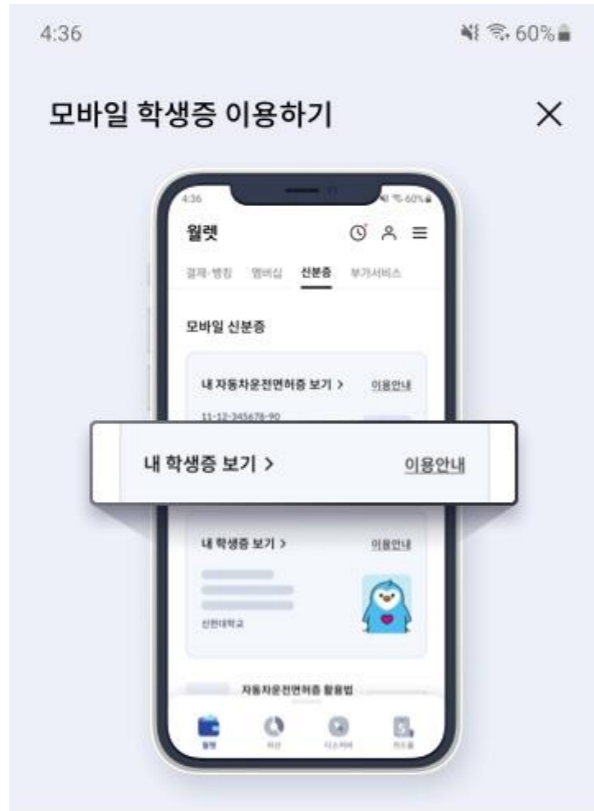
4:36
60%

모바일 학생증 이용하기

4:36
60%
월렛
결제·뱅킹 멤버십 신분증 부가서비스
모바일 신분증
내 자동차운전면허증 보기 > 이용안내
11-12-345678-90

내 학생증 보기 > 이용안내

내 학생증 보기 > 이용안내
신한대학교

자동차운전면허증 활용법
월렛 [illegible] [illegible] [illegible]